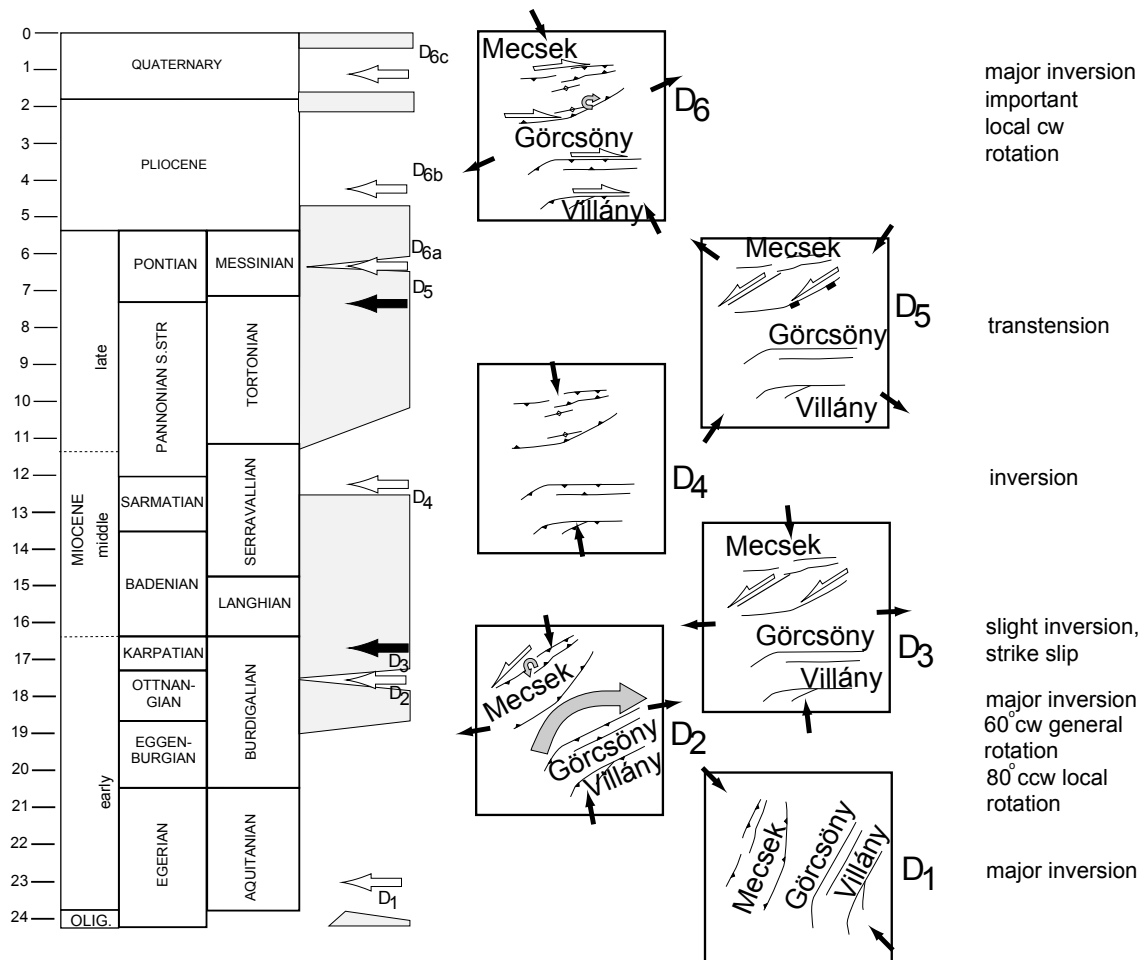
0
1
2
3
4
5
6
7
8
9
10
11
12
13
14
15
16
17
18
19
20
21
22
23
24

QUATERNARY
PLIOCENE
late
MIOCENE middle
early
OLIG.
PONTIAN
PANNONIAN S.STR
SARMATIAN
BADENIAN
KARPATIAN
OTTNANGIAN
EGGENBURGIAN
EGERIAN
MESSINIAN
TORTONIAN
SERRAVALLIAN
LANGHIAN
BURDIGALIAN
AQUITANIAN

$D_{6c}$
$D_{6b}$
$D_{6a}$
$D_5$
$D_4$
$D_3$
$D_2$
$D_1$

Mecsek
Görcsöny
Villány
$D_6$
major inversion
important local cw rotation

Mecsek
Görcsöny
Villány
$D_5$
transtension

$D_4$
inversion

Mecsek
Görcsöny
Villány
$D_3$
slight inversion, strike slip

Mecsek
Görcsöny
Villány
$D_2$
major inversion
60°cw general rotation
80°ccw local rotation

Mecsek
Görcsöny
Villány
$D_1$
major inversion